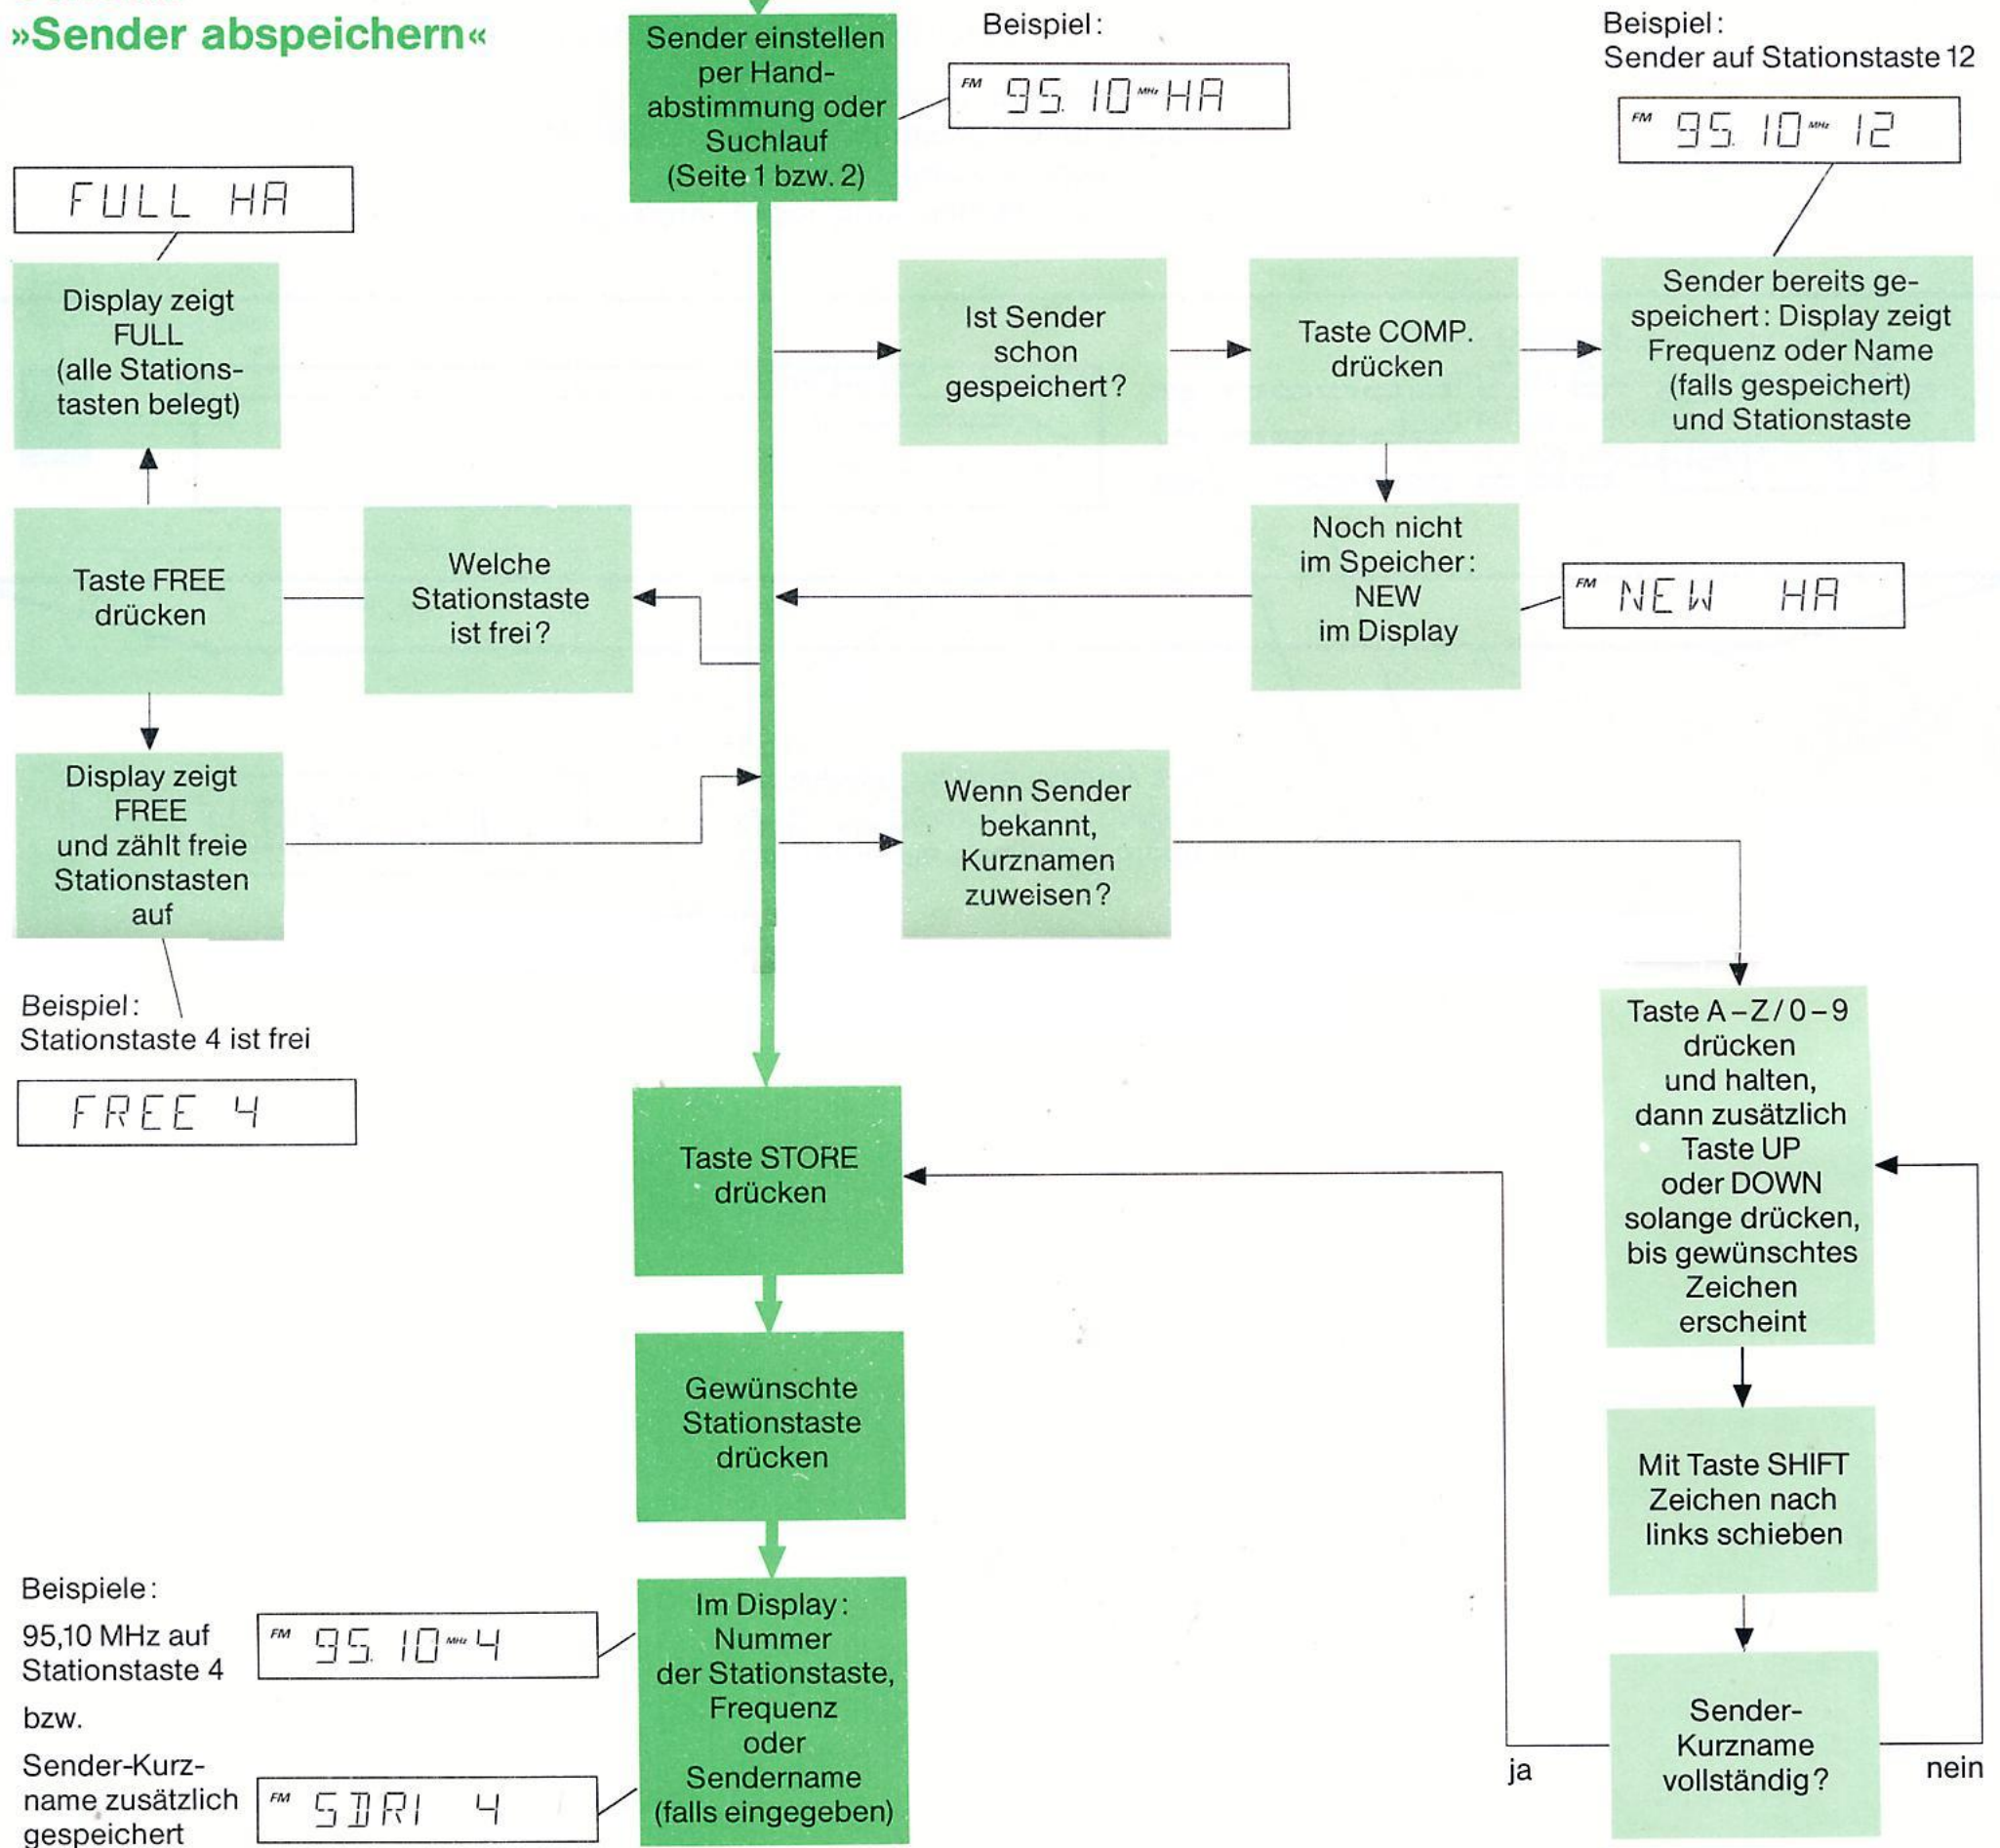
»Sender abspeichern«

Sender einstellen per Handabstimmung oder Suchlauf (Seite 1 bzw. 2)

Beispiel:

FM 95.10 MHz HA

Beispiel:
Sender auf Stationstaste 12

FM 95.10 MHz 12

FULL HA

Display zeigt FULL (alle Stationstasten belegt)

Ist Sender schon gespeichert?

Taste COMP. drücken

Sender bereits gespeichert: Display zeigt Frequenz oder Name (falls gespeichert) und Stationstaste

Taste FREE drücken

Welche Stationstaste ist frei?

Noch nicht im Speicher: NEW im Display

FM NEW HA

Display zeigt FREE und zählt freie Stationstasten auf

Wenn Sender bekannt, Kurznamen zuweisen?

Beispiel:
Stationstaste 4 ist frei

FREE 4

Taste A – Z / 0 – 9 drücken und halten, dann zusätzlich Taste UP oder DOWN solange drücken, bis gewünschtes Zeichen erscheint

Taste STORE drücken

Gewünschte Stationstaste drücken

Mit Taste SHIFT Zeichen nach links schieben

Beispiele:
95,10 MHz auf Stationstaste 4

FM 95.10 MHz 4

bzw.

Sender-Kurzname zusätzlich gespeichert

FM SDRI 4

Im Display: Nummer der Stationstaste, Frequenz oder Sendername (falls eingegeben)

ja

Sender-Kurzname vollständig?

nein